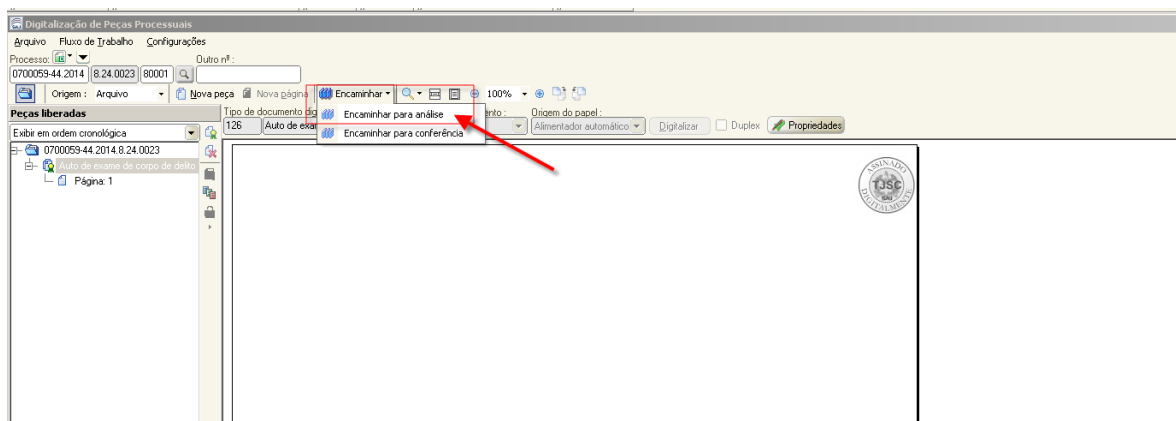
Digitalização de Peças Processuais

Arquivo Fluxo de Trabalho Configurações

Processo: Outro nº :

0700059-44.2014 8.24.0023 80001

Origem : Arquivo Nova peça Nova página Encaminhar 100%

Encaminhar para análise

Encaminhar para conferência

Peças liberadas

Exibir em ordem cronológica

0700059-44.2014.8.24.0023

Auto de exame de corpo de delito

Página: 1

Tipo de documento dig

126 Auto de exa

ento :

Origem do papel :

Alimentador automático

Digitalizar

Duplex

Propriedades

ASSINADO
TJSC
SAJ
DIGITALMENTE